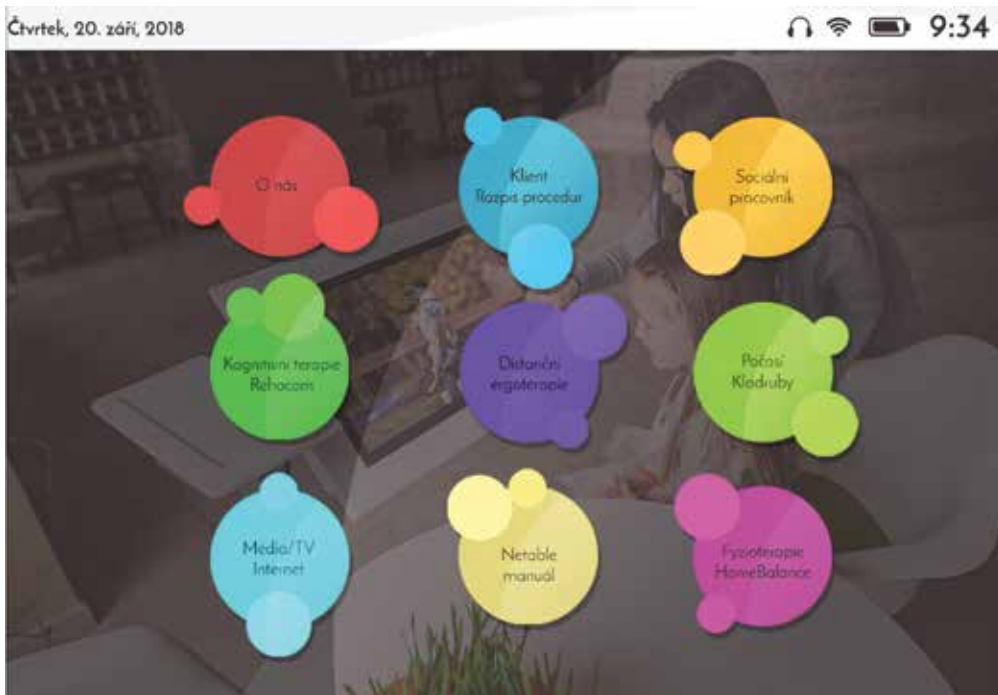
Čtvrtek, 20. září, 2018

9:34

O nás

Klient
Rozpis procedur

Sociální pracovník

Kognitivní terapie
Rehacom

Distanční ergoterapie

Počasí
Kladruby

Media/TV
Internet

Netable
manuál

Fyzioterapie
HomeBalance